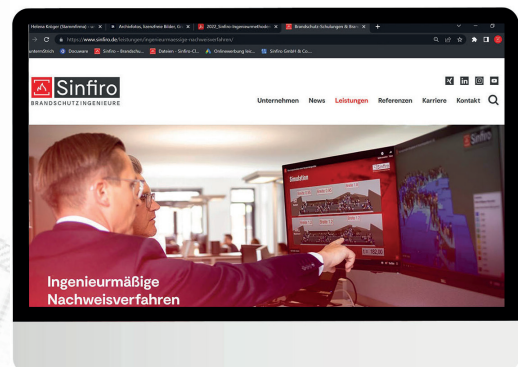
Helene Krüger (Stammfirma) ... | Archivfotos, lizenzfreie Bilder, ... | 2022_Sinfiro-Ingenieurmethode... | Brandschutz-Schulungen & Bera... | +

https://www.sinfiro.de/leistungen/ingenieurmaessige-nachweisverfahren/

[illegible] | Docusave | Sinfiro – Brandschu... | Dateien - Sinfiro-Cl... | Onlinewerbung inse... | Sinfiro GmbH & Co....

Sinfiro
BRANDSCHUTZINGENIEURE

Unternehmen News Leistungen Referenzen Karriere Kontakt

Simulation

Ingenieurmäßige Nachweisverfahren